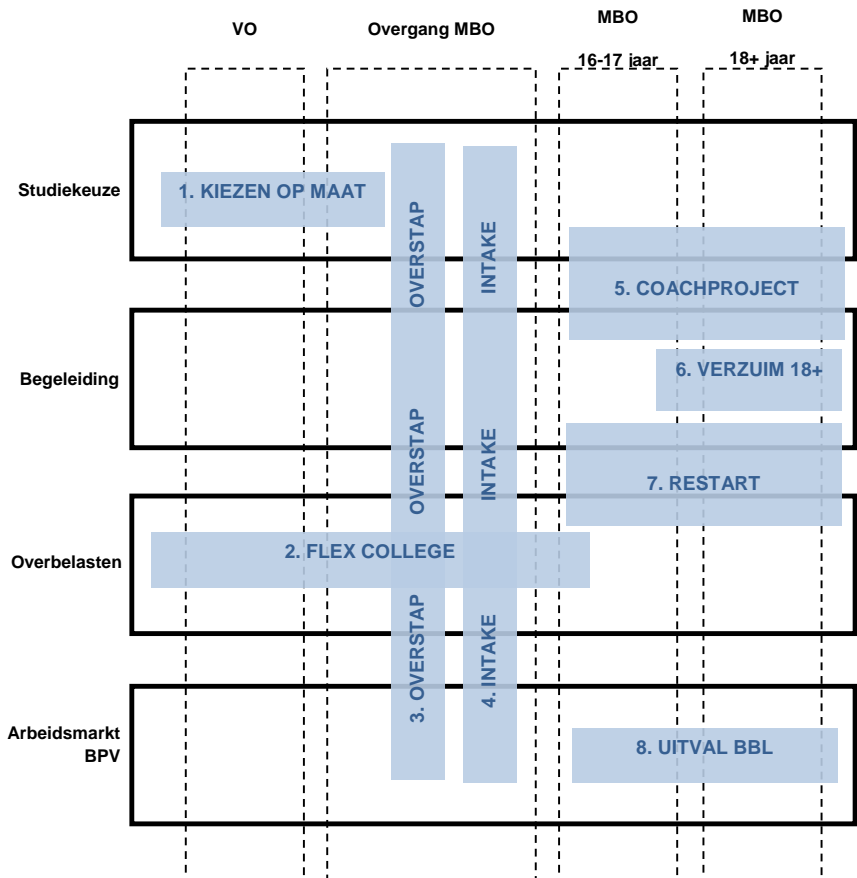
VO

Overgang MBO

MBO

16-17 jaar

MBO

18+ jaar

Studiekeuze

1. KIEZEN OP MAAT

OVERSTAP

INTAKE

5. COACHPROJECT

Begeleiding

6. VERZUIM 18+

OVERSTAP

INTAKE

7. RESTART

Overbelasten

2. FLEX COLLEGE

3. OVERSTAP

4. INTAKE

Arbeidsmarkt BPV

8. UITVAL BBL